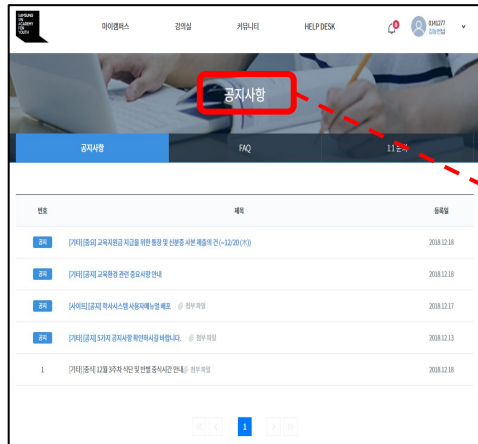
SAMSUNG
SW
ACADEMY
FOR
YOUTH

마이캠퍼스 강의실 커뮤니티 HELP DESK

0

9140277
김SA연님

공지사항

공지사항 FAQ 1:1 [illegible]

| 번호 | 제목 | 등록일 |
|---|---|---|
| 공지 | [기타] [중요] 교육지원금 지급을 위한 통장 및 신분증 사본 제출의 건 (~12/20 (목)) | 2018.12.18 |
| 공지 | [기타] [공지] 교육환경 관련 중요사항 안내 | 2018.12.18 |
| 공지 | [사이트] [공지] 학사시스템 사용자매뉴얼 배포 첨부 파일 | 2018.12.17 |
| 공지 | [기타] [공지] 5가지 공지사항 확인하시길 바랍니다. 첨부 파일 | 2018.12.13 |
| 1 | [기타] [중식] 12월 3주차 식단 및 변경 중식시간 안내 첨부 파일 | 2018.12.18 |

1